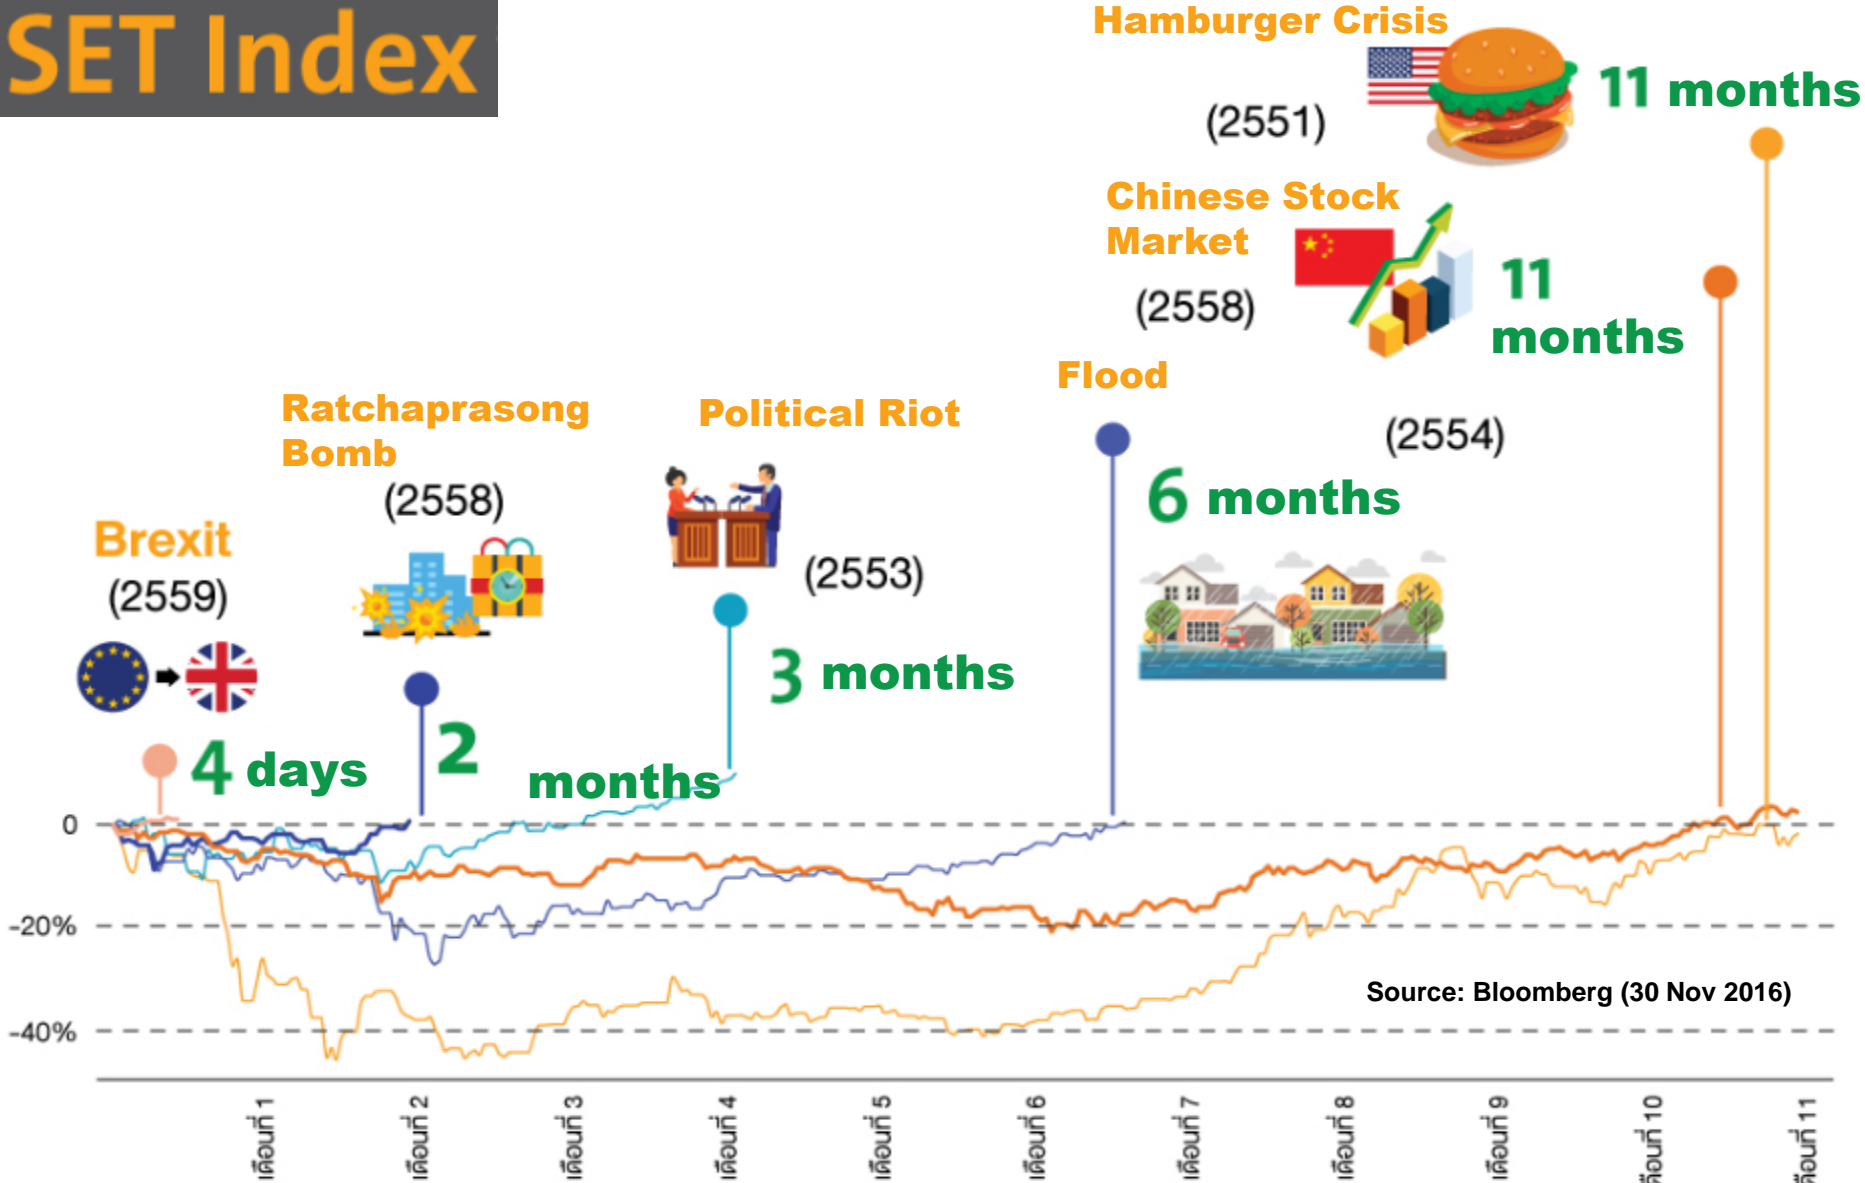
SET Index

Hamburger Crisis
(2551)
11 months

Chinese Stock Market
(2558)
11 months

Flood
(2554)
6 months

Political Riot
(2553)
3 months

Ratchaprasong Bomb
(2558)
2 months

Brexit
(2559)
4 days

0
-20%
-40%

Source: Bloomberg (30 Nov 2016)

เดือนที่ 1
เดือนที่ 2
เดือนที่ 3
เดือนที่ 4
เดือนที่ 5
เดือนที่ 6
เดือนที่ 7
เดือนที่ 8
เดือนที่ 9
เดือนที่ 10
เดือนที่ 11